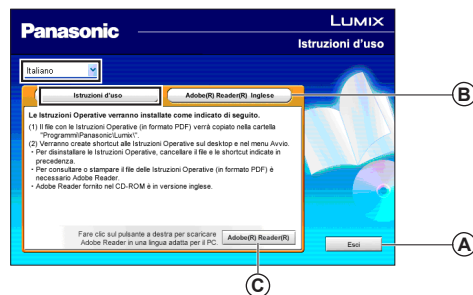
Panasonic

LUMIX

Istruzioni d'uso

Italiano

Istruzioni d'uso

Adobe(R) Reader(R) Inglese

B

Le Istruzioni Operative verranno installate come indicato di seguito.

(1) Il file con le Istruzioni Operative (in formato PDF) verrà copiato nella cartella "Programmi\Panasonic\Lumix\".

(2) Verranno create shortcut alle Istruzioni Operative sul desktop e nel menu Avvio.
・Per disinstallare le Istruzioni Operative, cancellare il file e le shortcut indicate in precedenza.
・Per consultare o stampare il file delle Istruzioni Operative (in formato PDF) è necessario Adobe Reader.
・Adobe Reader fornito nel CD-ROM è in versione inglese.

Fare clic sul pulsante a destra per scaricare Adobe Reader in una lingua adatta per il PC.

Adobe(R) Reader(R)

Esci

A

C